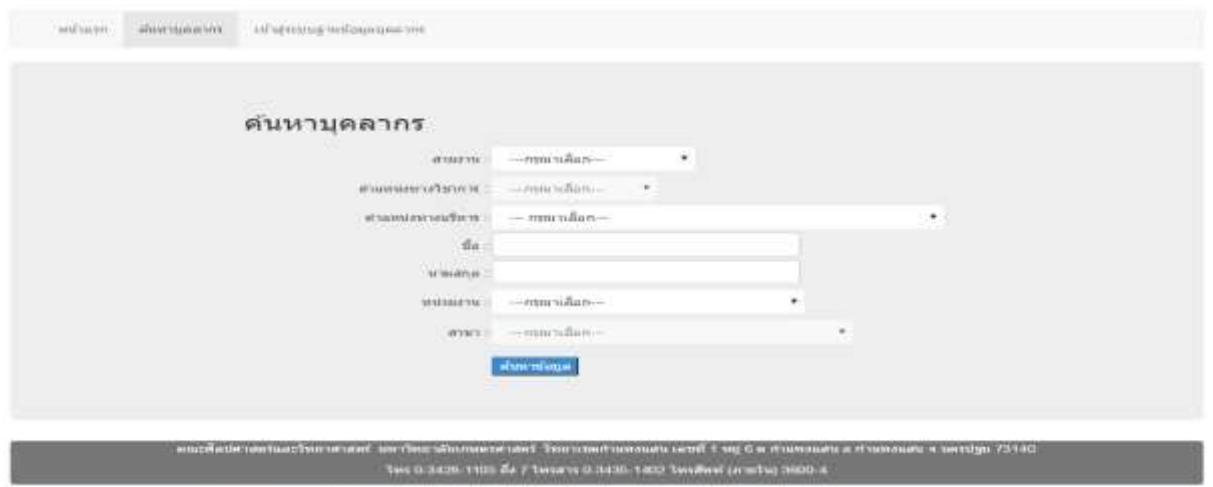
หน้าแรก ค้นหาบุคลากร เข้าสู่ระบบฐานข้อมูลบุคลากร

ค้นหาบุคลากร

สายงาน : ---กรุณาเลือก---

ตำแหน่งทางวิชาการ : ---กรุณาเลือก---

ตำแหน่งทางบริหาร : --- กรุณาเลือก---

ชื่อ :

นามสกุล :

หน่วยงาน : ---กรุณาเลือก---

สาขา : ---กรุณาเลือก---

ค้นหาข้อมูล

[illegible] มหาวิทยาลัยเกษตรศาสตร์ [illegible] นครปฐม 73140

โทร 0-3435-1105 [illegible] 0-3435-1402 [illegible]